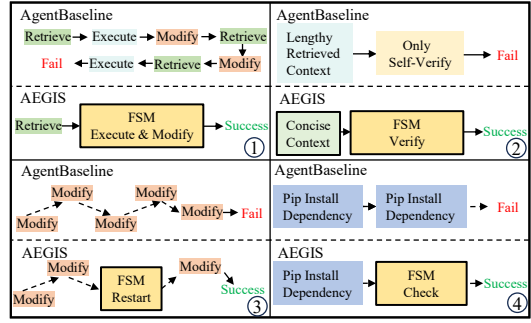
AgentBaseline

Retrieve → Execute → Modify → Retrieve → Modify → Retrieve → Execute → Fail

AEGIS

Retrieve → FSM Execute & Modify → Success

①

AgentBaseline

Lengthy Retrieved Context → Only Self-Verify → Fail

AEGIS

Concise Context → FSM Verify → Success

②

AgentBaseline

Modify → Modify → Modify → Modify → Modify → Fail

AEGIS

Modify → Modify → FSM Restart → Modify → Success

③

AgentBaseline

Pip Install Dependency → Pip Install Dependency → Fail

AEGIS

Pip Install Dependency → FSM Check → Success

④